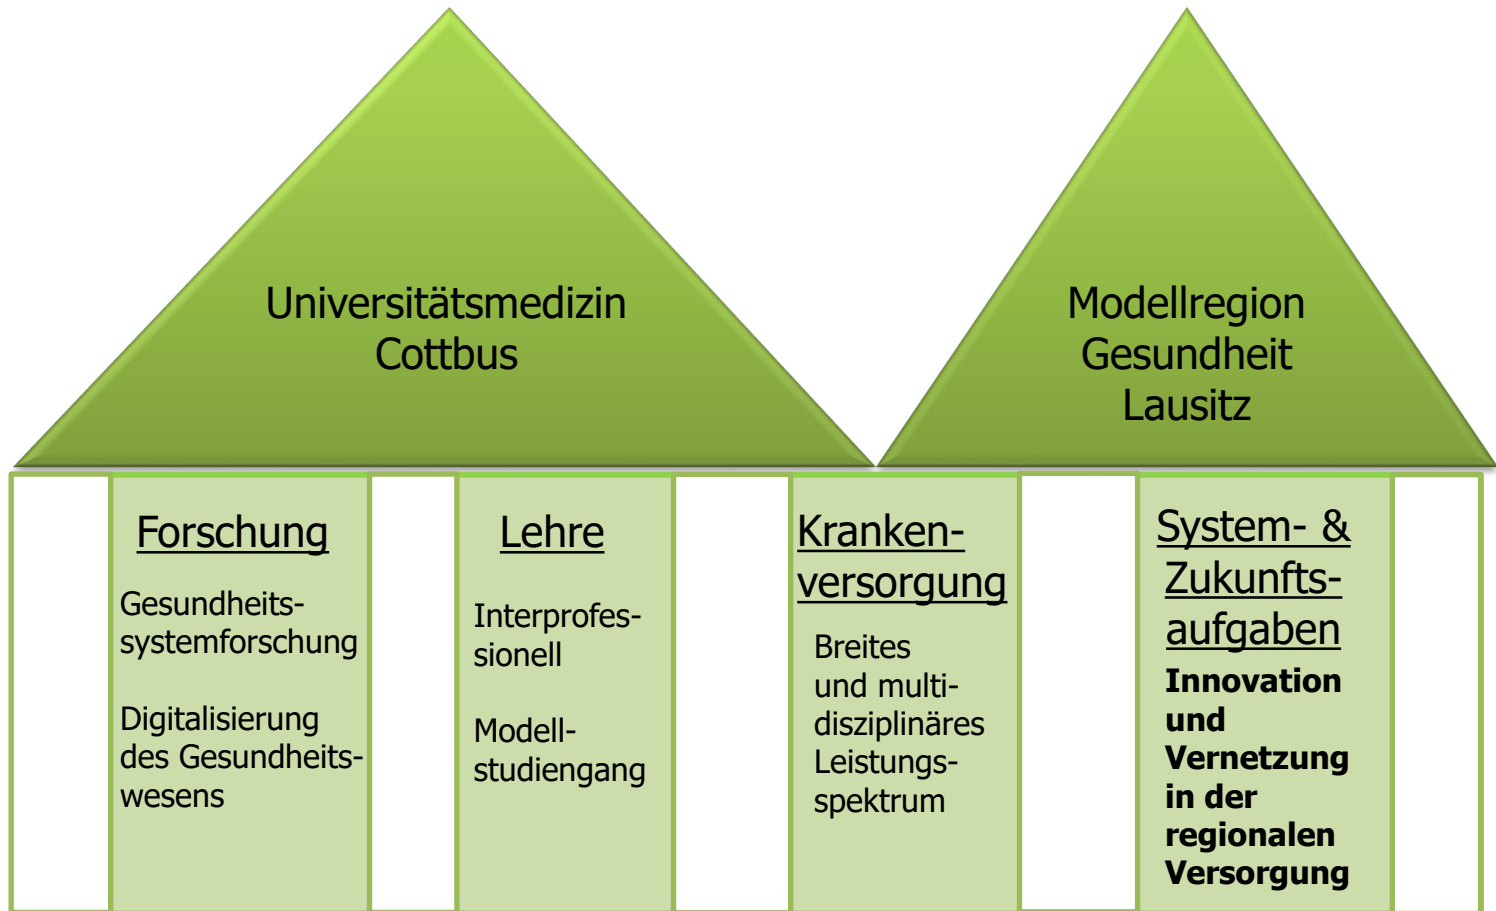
Universitätsmedizin Cottbus

Modellregion Gesundheit Lausitz

Forschung

Gesundheitssystemforschung

Digitalisierung des Gesundheitswesens

Lehre

Interprofessionell

Modellstudiengang

Krankenversorgung

Breites und multidisziplinäres Leistungsspektrum

System- & Zukunftsaufgaben

**Innovation und Vernetzung in der regionalen Versorgung**